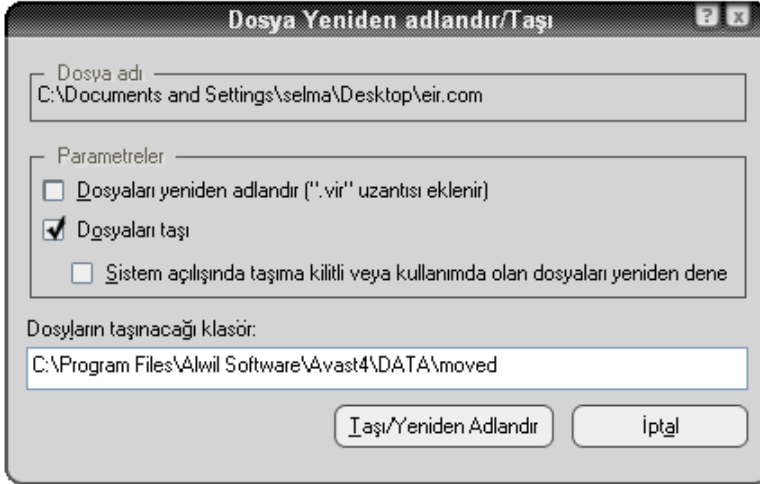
Dosya Yeniden adlandır/Taşı

?

X

Dosya adı

C:\Documents and Settings\selma\Desktop\eir.com

Parametreler

Dosyaları yeniden adlandır (".vir" uzantısı eklenir)

Dosyaları taşı

Sistem açılışında taşıma kilitli veya kullanımda olan dosyaları yeniden dene

Dosyların taşınacağı klasör:

C:\Program Files\Alwil Software\Avast4\DATA\moved

Taşı/Yeniden Adlandır

İptal